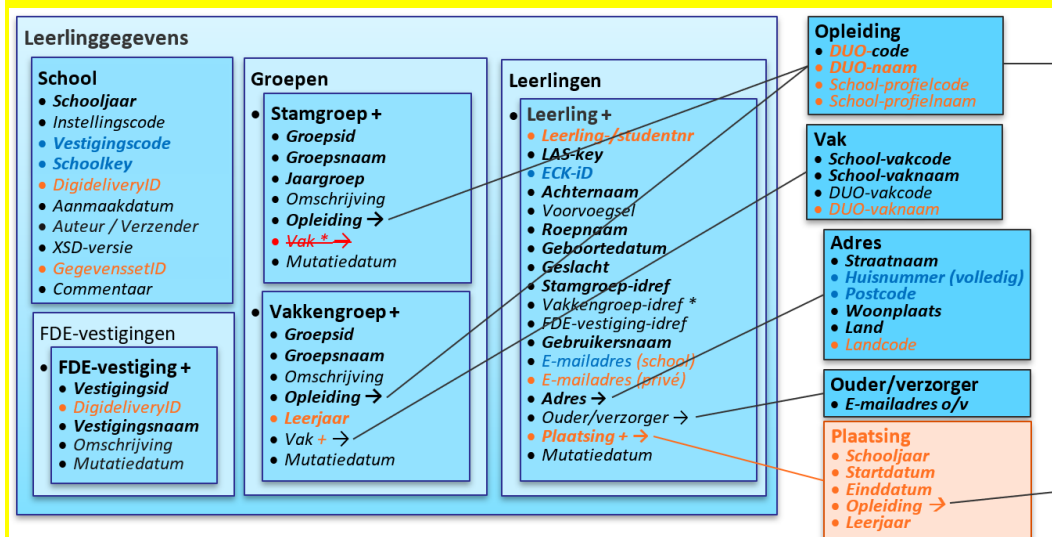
Leerlinggegevens

School
- Schooljaar
- Instellingscode
- Vestigingscode
- Schoolkey
- DigideliveryID
- Aanmaakdatum
- Auteur / Verzender
- XSD-versie
- GegevenssetID
- Commentaar

FDE-vestigingen
- FDE-vestiging +
- Vestigingsid
- DigideliveryID
- Vestigingsnaam
- Omschrijving
- Mutatiedatum

Groepen
- Stamgroep +
- Groepsid
- Groepsnaam
- Jaargroep
- Omschrijving
- Opleiding →
- Vak * →
- Mutatiedatum

- Vakkengroep +
- Groepsid
- Groepsnaam
- Omschrijving
- Opleiding →
- Leerjaar
- Vak + →
- Mutatiedatum

Leerlingen
- Leerling +
- Leerling-/studentnr
- LAS-key
- ECK-iD
- Achternaam
- Voorvoegsel
- Roepnaam
- Geboortedatum
- Geslacht
- Stamgroep-idref
- Vakkengroep-idref *
- FDE-vestiging-idref
- Gebruikersnaam
- E-mailadres (school)
- E-mailadres (privé)
- Adres →
- Ouder/verzorger →
- Plaatsing + →
- Mutatiedatum

Opleiding
- DUO-code
- DUO-naam
- School-profielcode
- School-profielnaam

Vak
- School-vakcode
- School-vaknaam
- DUO-vakcode
- DUO-vaknaam

Adres
- Straatnaam
- Huisnummer (volledig)
- Postcode
- Woonplaats
- Land
- Landcode

Ouder/verzorger
- E-mailadres o/v

Plaatsing
- Schooljaar
- Startdatum
- Einddatum
- Opleiding →
- Leerjaar